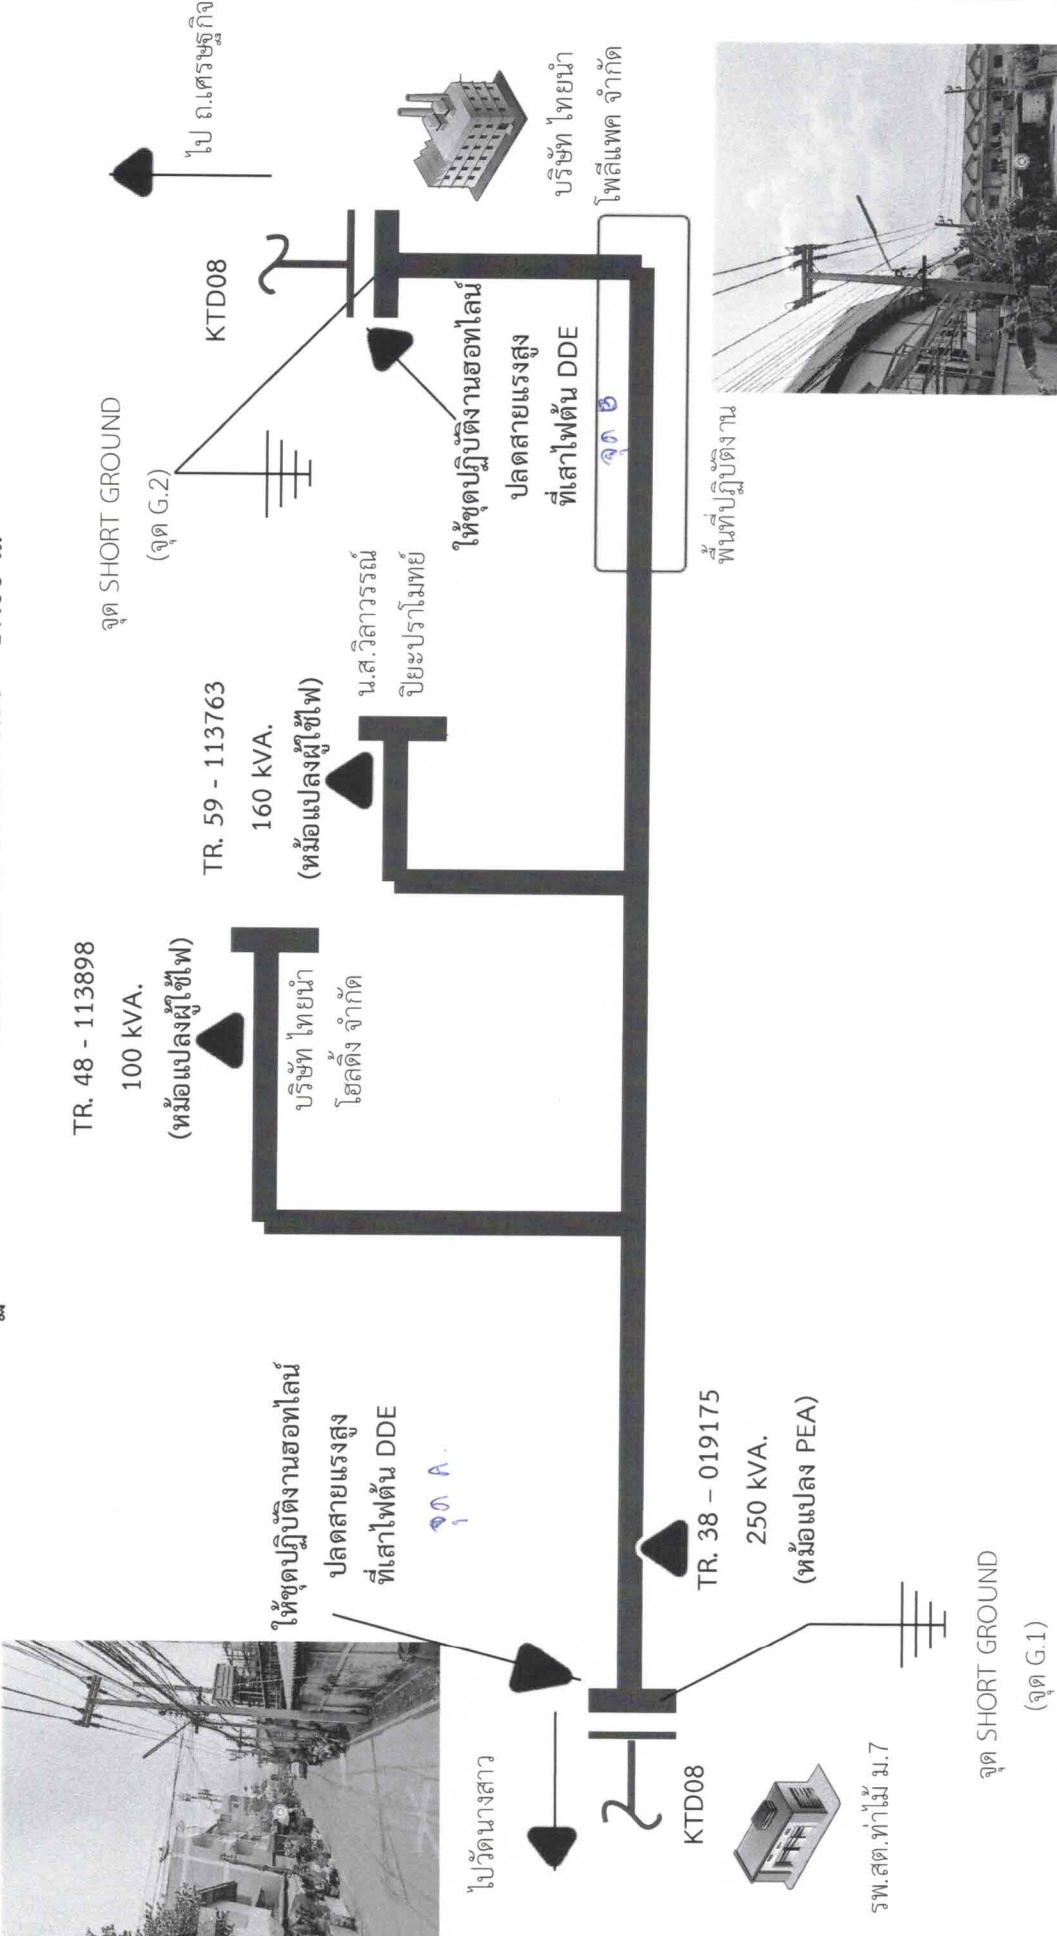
ไป ถ.เศรษฐกิจ

บริษัท ไทยนำ โพลีแพค จำกัด

KTD08

จุด SHORT GROUND (จุด G.2)

ให้ชุดปฏิบัติงานฮอทไลน์ ปลดสายแรงสูง ที่เสาไฟต้น DDE

จุด B

พื้นที่ปฏิบัติงาน

TR. 59 - 113763
160 kVA.
(หม้อแปลงผู้ใช้ไฟ)

น.ส.วิลาวรรณ์ ปิยะปราโมทย์

TR. 48 - 113898
100 kVA.
(หม้อแปลงผู้ใช้ไฟ)

บริษัท ไทยนำ โฮลดิ้ง จำกัด

ให้ชุดปฏิบัติงานฮอทไลน์ ปลดสายแรงสูง ที่เสาไฟต้น DDE

จุด A

TR. 38 – 019175
250 kVA.
(หม้อแปลง PEA)

ไปวัดนางสาว

KTD08

รพ.สต.ท่าไม้ ม.7

จุด SHORT GROUND (จุด G.1)